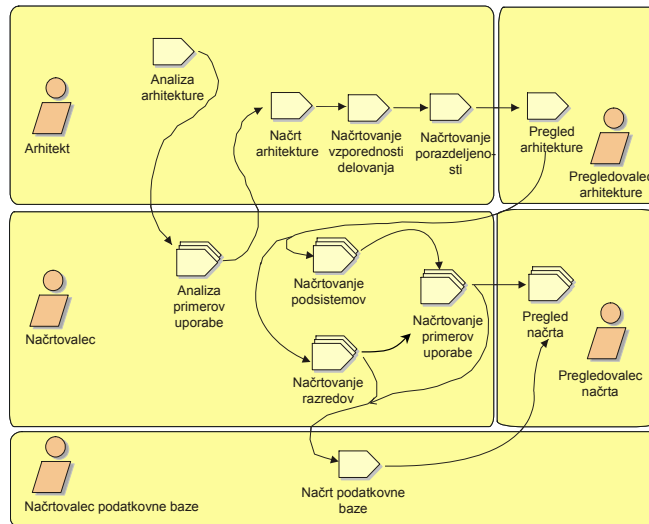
Arhitekt

Analiza arhitekture

Načrt arhitekture

Načrtovanje vzporednosti delovanja

Načrtovanje porazdeljenosti

Pregled arhitekture

Pregledovalec arhitekture

Načrtovalec

Analiza primerov uporabe

Načrtovanje podsistemov

Načrtovanje primerov uporabe

Načrtovanje razredov

Pregled načrta

Pregledovalec načrta

Načrtovalec podatkovne baze

Načrt podatkovne baze